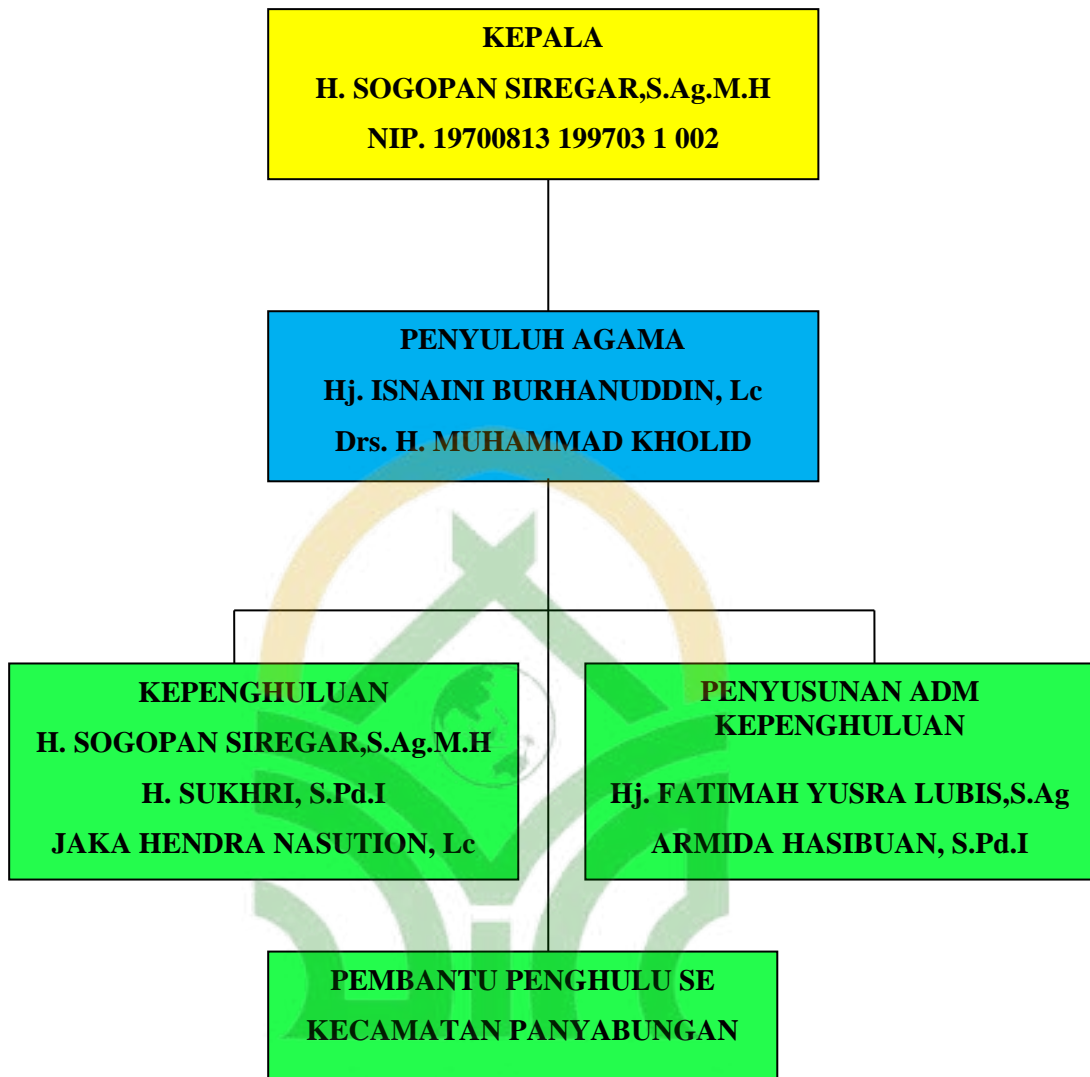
KEPALA
H. SOGOPAN SIREGAR,S.Ag.M.H
NIP. 19700813 199703 1 002

PENYULUH AGAMA
Hj. ISNAINI BURHANUDDIN, Lc
Drs. H. MUHAMMAD KHOLID

KEPENGHULUAN
H. SOGOPAN SIREGAR,S.Ag.M.H
H. SUKHRI, S.Pd.I
JAKA HENDRA NASUTION, Lc

PENYUSUNAN ADM KEPENGHULUAN
Hj. FATIMAH YUSRA LUBIS,S.Ag
ARMIDA HASIBUAN, S.Pd.I

PEMBANTU PENGHULU SE KECAMATAN PANYABUNGAN